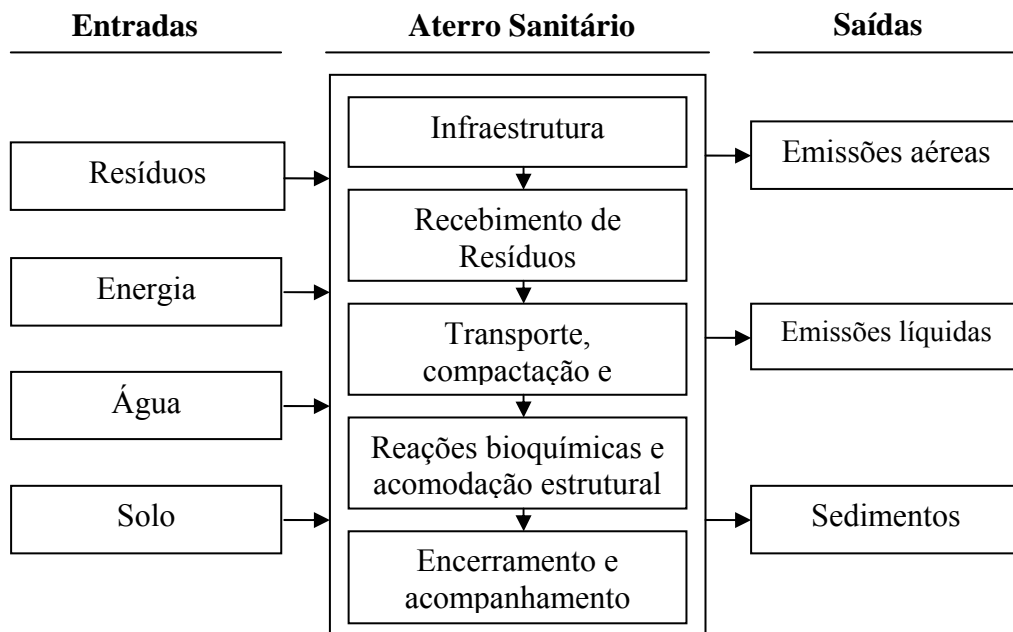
Entradas

Aterro Sanitário

Saídas

Resíduos

Energia

Água

Solo

Infraestrutura

Recebimento de Resíduos

Transporte, compactação e

Reações bioquímicas e acomodação estrutural

Encerramento e acompanhamento

Emissões aéreas

Emissões líquidas

Sedimentos